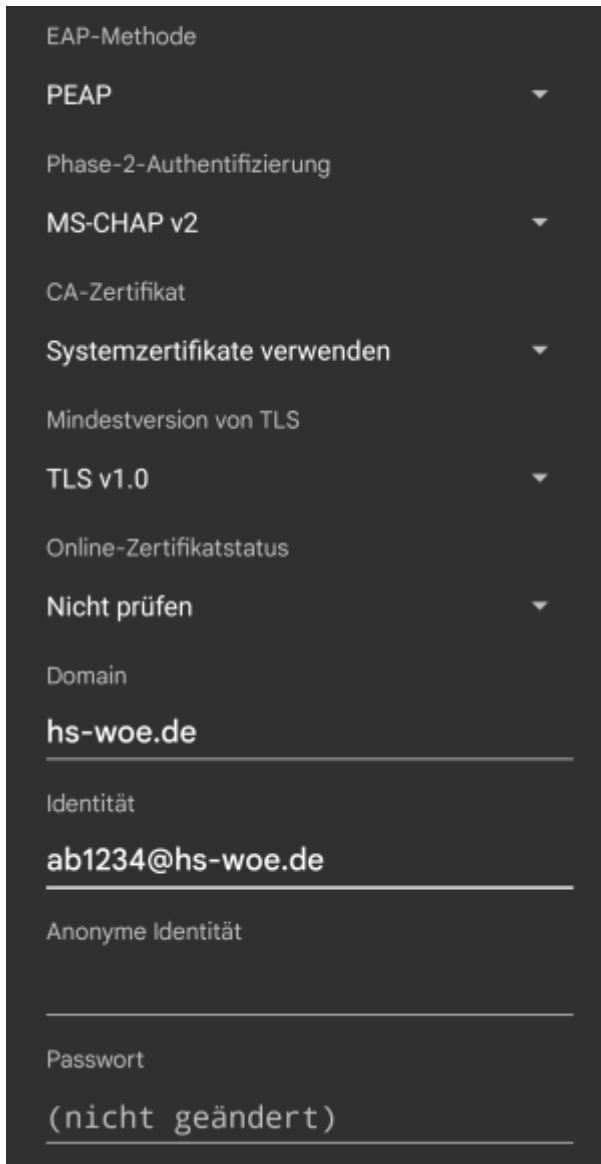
EAP-Methode

PEAP

Phase-2-Authentifizierung

MS-CHAP v2

CA-Zertifikat

Systemzertifikate verwenden

Mindestversion von TLS

TLS v1.0

Online-Zertifikatstatus

Nicht prüfen

Domain

hs-woe.de

Identität

ab1234@hs-woe.de

Anonyme Identität

Passwort

(nicht geändert)